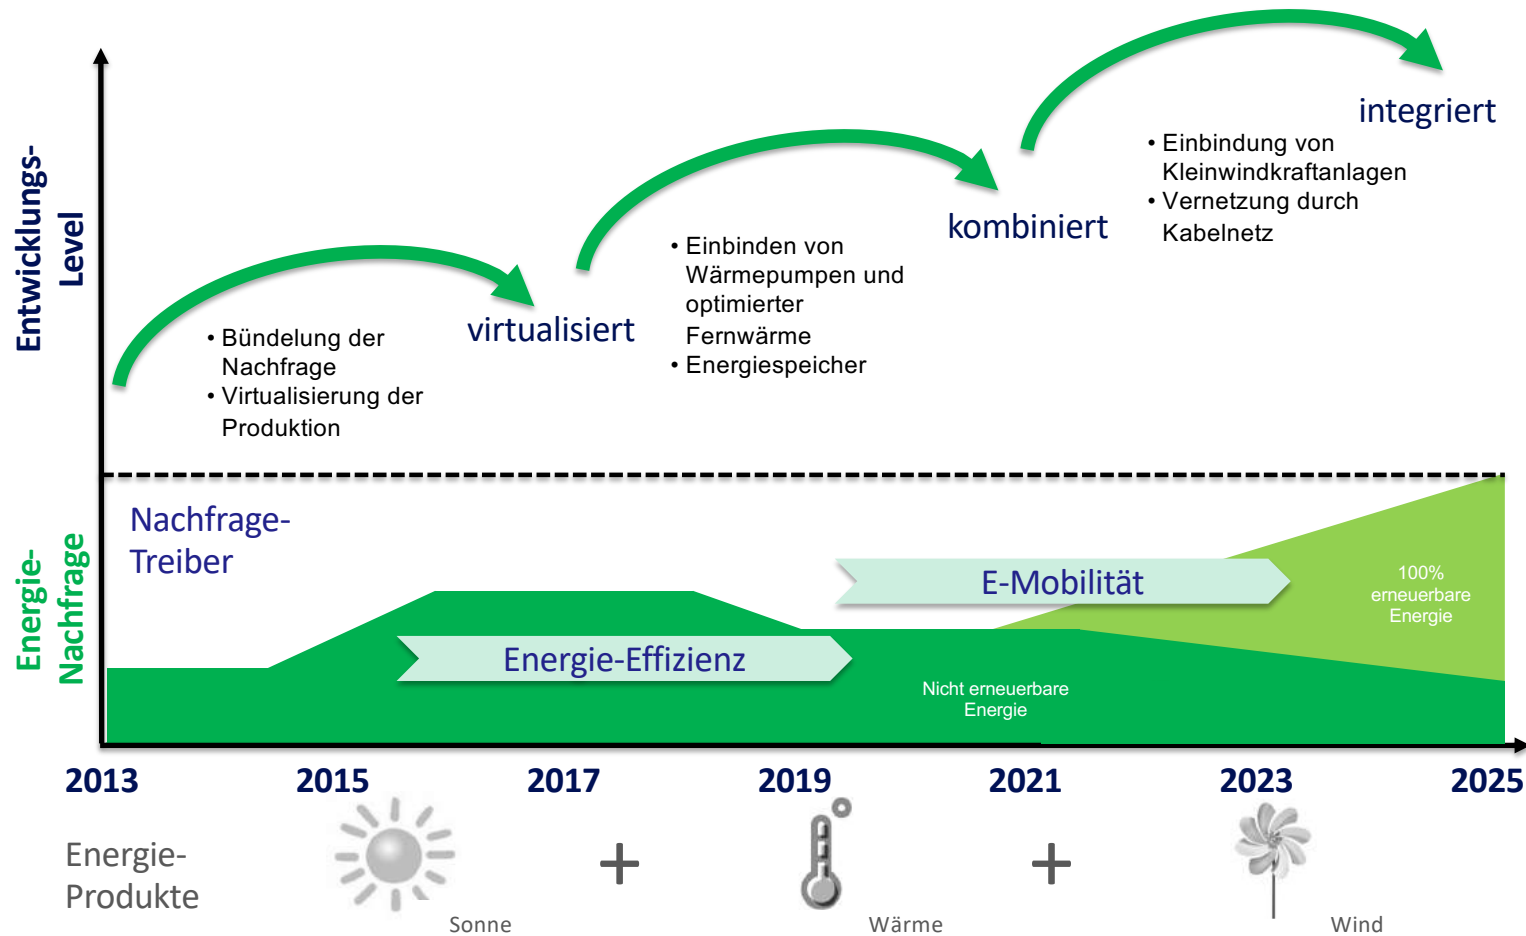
Entwicklungs-Level

• Bündelung der Nachfrage
• Virtualisierung der Produktion

virtualisiert

• Einbinden von Wärmepumpen und optimierter Fernwärme
• Energiespeicher

kombiniert

integriert

• Einbindung von Kleinwindkraftanlagen
• Vernetzung durch Kabelnetz

Energie-Nachfrage

Nachfrage-Treiber

E-Mobilität

100% erneuerbare Energie

Energie-Effizienz

Nicht erneuerbare Energie

2013 2015 2017 2019 2021 2023 2025

Energie-Produkte

Sonne + Wärme + Wind